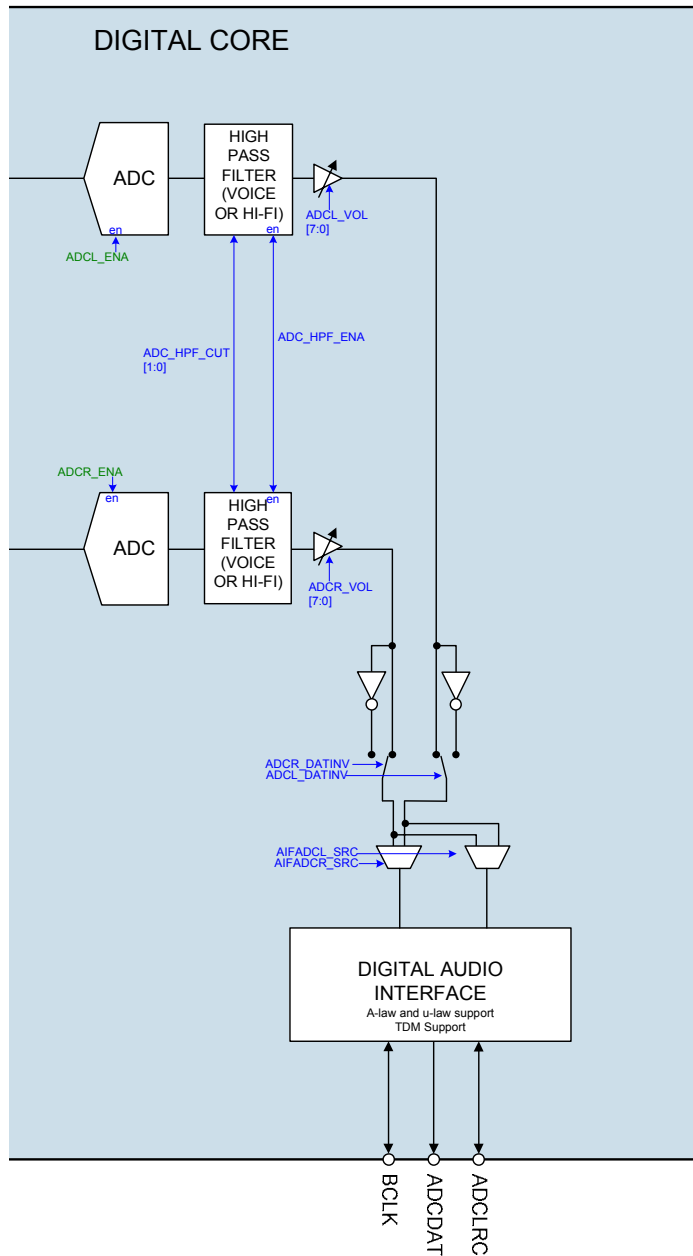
DIGITAL CORE

ADC

en

ADCL_ENA

HIGH PASS FILTER (VOICE OR HI-FI)

en

ADCL_VOL [7:0]

ADC_HPF_CUT [1:0]

ADC_HPF_ENA

ADCR_ENA

en

ADC

HIGH PASS FILTER (VOICE OR HI-FI)

en

ADCR_VOL [7:0]

ADCR_DATINV
ADCL_DATINV

AIFADCL_SRC
AIFADCR_SRC

DIGITAL AUDIO INTERFACE
A-law and u-law support
TDM Support

BCLK

ADCDAT

ADCLRC